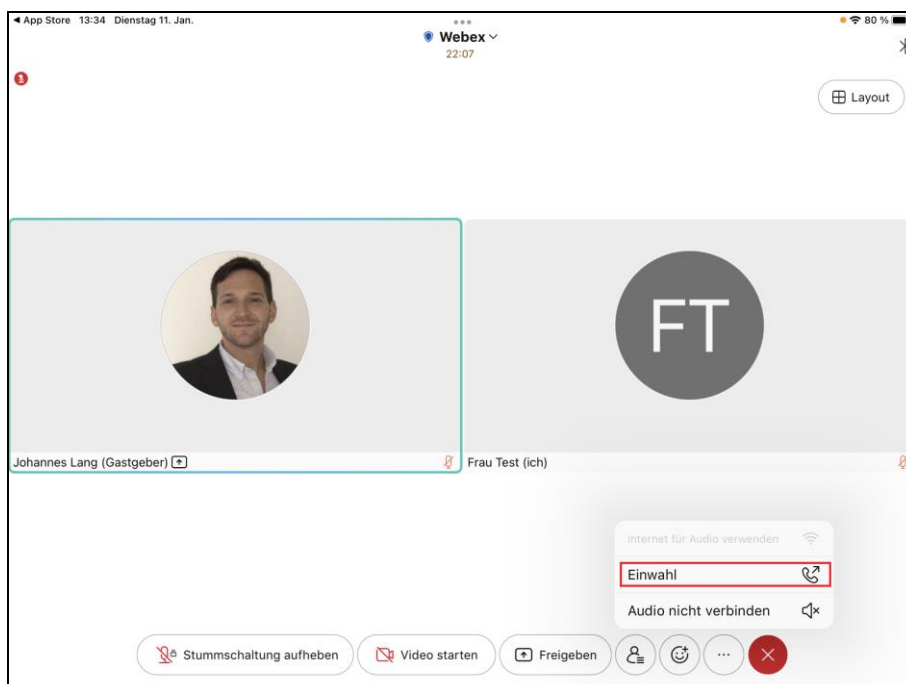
◂ App Store 13:34 Dienstag 11. Jan.

80 %

Webex

22:07

1

Layout

Johannes Lang (Gastgeber)

Frau Test (ich)

FT

Internet für Audio verwenden

Einwahl

Audio nicht verbinden

Stummschaltung aufheben

Video starten

Freigeben

...